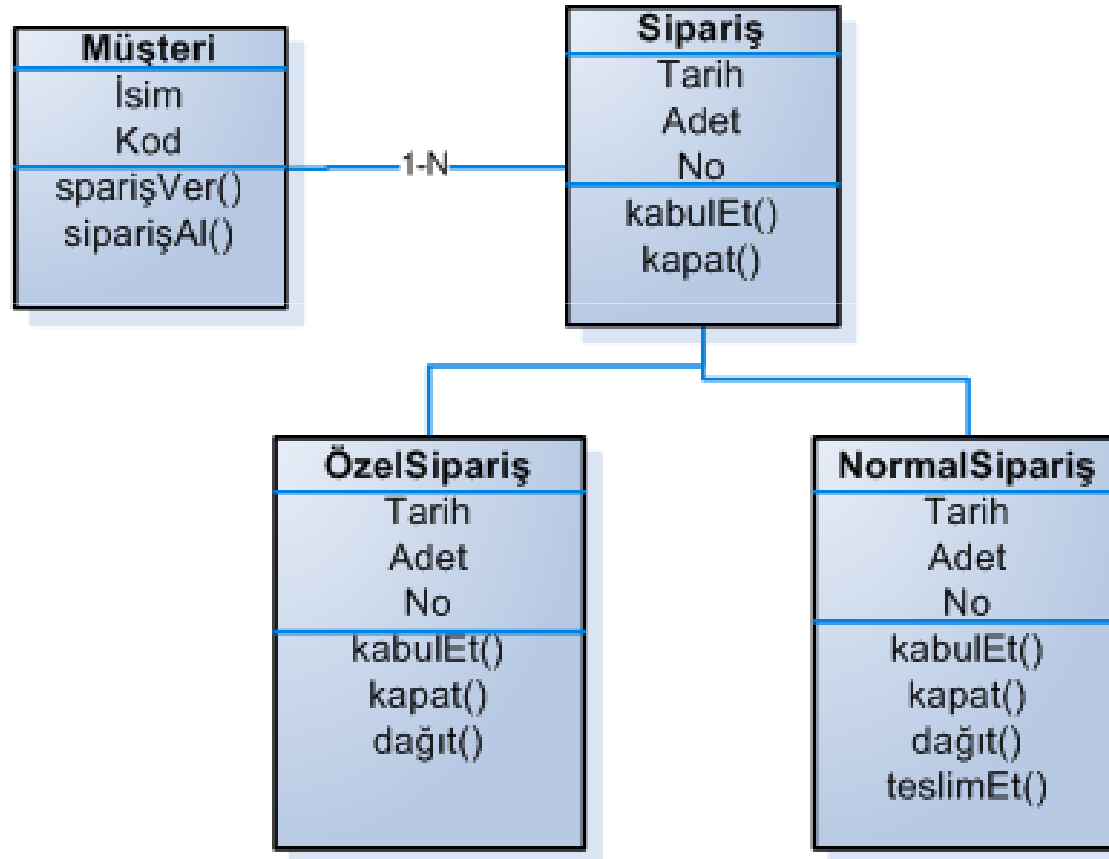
Müşteri
İsim
Kod
sparişVer()
siparişAl()

1-N

Sipariş
Tarih
Adet
No
kabulEt()
kapat()

ÖzelSipariş
Tarih
Adet
No
kabulEt()
kapat()
dağıt()

NormalSipariş
Tarih
Adet
No
kabulEt()
kapat()
dağıt()
teslimEt()